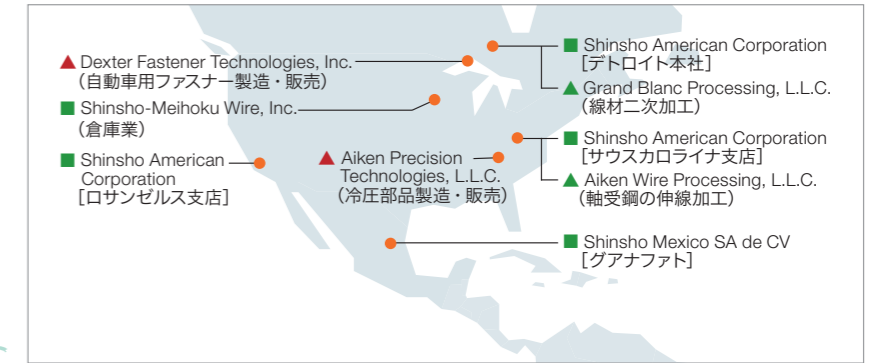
▲ Dexter Fastener Technologies, Inc.
（自動車用ファスナー製造・販売）

■ Shinsho-Meihoku Wire, Inc.
（倉庫業）

■ Shinsho American Corporation
［ロサンゼルス支店］

▲ Aiken Precision Technologies, L.L.C.
（冷圧部品製造・販売）

■ Shinsho American Corporation
［デトロイト本社］

▲ Grand Blanc Processing, L.L.C.
（線材二次加工）

■ Shinsho American Corporation
［サウスカロライナ支店］

▲ Aiken Wire Processing, L.L.C.
（軸受鋼の伸線加工）

■ Shinsho Mexico SA de CV
［グアナファト］